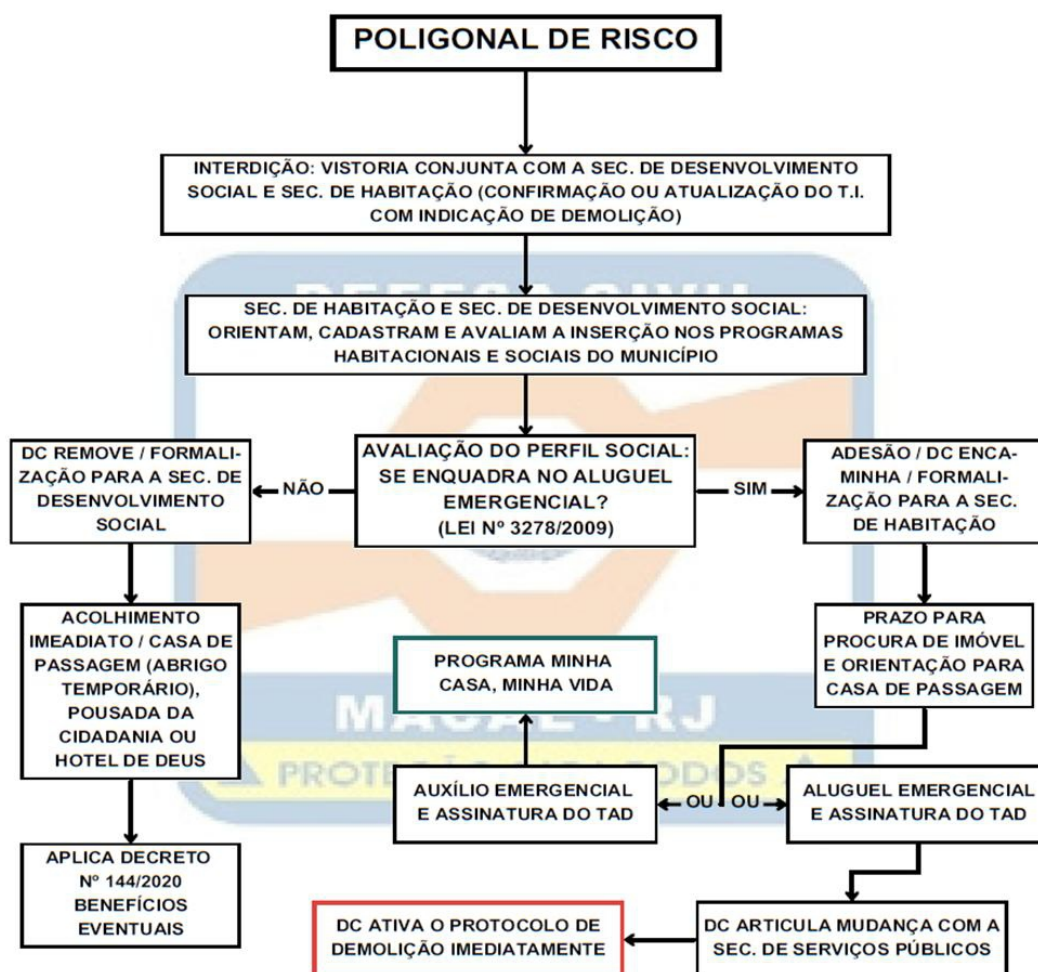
POLIGONAL DE RISCO

INTERDIÇÃO: VISTORIA CONJUNTA COM A SEC. DE DESENVOLVIMENTO SOCIAL E SEC. DE HABITAÇÃO (CONFIRMAÇÃO OU ATUALIZAÇÃO DO T.I. COM INDICAÇÃO DE DEMOLIÇÃO)

SEC. DE HABITAÇÃO E SEC. DE DESENVOLVIMENTO SOCIAL: ORIENTAM, CADASTRAM E AVALIAM A INSERÇÃO NOS PROGRAMAS HABITACIONAIS E SOCIAIS DO MUNICÍPIO

AVALIAÇÃO DO PERFIL SOCIAL: SE ENQUADRA NO ALUGUEL EMERGENCIAL? (LEI Nº 3278/2009)

NÃO

DC REMOVE / FORMALIZAÇÃO PARA A SEC. DE DESENVOLVIMENTO SOCIAL

ACOLHIMENTO IMEADIATO / CASA DE PASSAGEM (ABRIGO TEMPORÁRIO), POUSADA DA CIDADANIA OU HOTEL DE DEUS

APLICA DECRETO Nº 144/2020 BENEFÍCIOS EVENTUAIS

SIM

ADESÃO / DC ENCAMINHA / FORMALIZAÇÃO PARA A SEC. DE HABITAÇÃO

PRAZO PARA PROCURA DE IMÓVEL E ORIENTAÇÃO PARA CASA DE PASSAGEM

PROGRAMA MINHA CASA, MINHA VIDA

AUXÍLIO EMERGENCIAL E ASSINATURA DO TAD

OU

OU

ALUGUEL EMERGENCIAL E ASSINATURA DO TAD

DC ATIVA O PROTOCOLO DE DEMOLIÇÃO IMEDIATAMENTE

DC ARTICULA MUDANÇA COM A SEC. DE SERVIÇOS PÚBLICOS

MACAÉ - RJ

PROTEÇÃO PARA TODOS